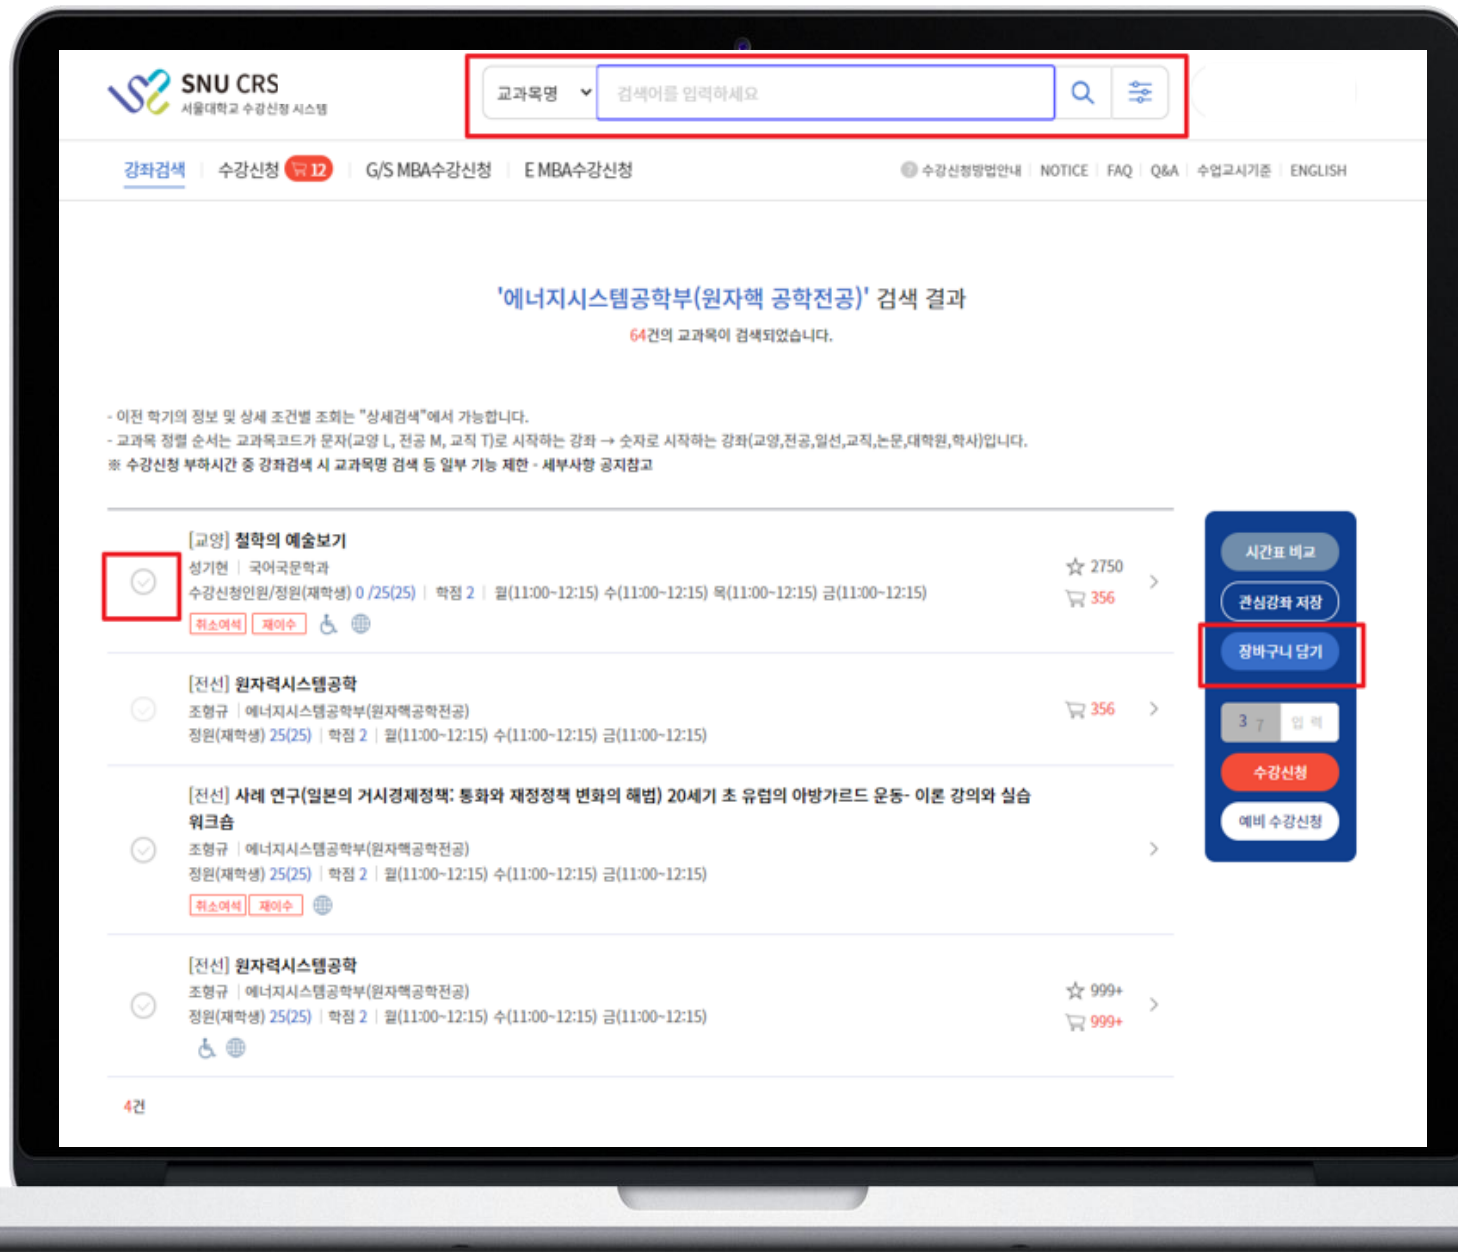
SNU CRS
서울대학교 수강신청 시스템

교과목명
검색어를 입력하세요

강좌검색 | 수강신청 12 | G/S MBA수강신청 | E MBA수강신청

수강신청방법안내 | NOTICE | FAQ | Q&A | 수업교시기준 | ENGLISH

'에너지시스템공학부(원자핵 공학전공)' 검색 결과
64건의 교과목이 검색되었습니다.

- 이전 학기의 정보 및 상세 조건별 조회는 "상세검색"에서 가능합니다.
- 교과목 정렬 순서는 교과목코드가 문자(교양 L, 전공 M, 교직 T)로 시작하는 강좌 → 숫자로 시작하는 강좌(교양,전공,일선,교직,논문,대학원,학사)입니다.
※ 수강신청 부하시간 중 강좌검색 시 교과목명 검색 등 일부 기능 제한 - 세부사항 공지참고

[교양] 철학의 예술보기
성기현 | 국어국문학과
수강신청인원/정원(재학생) 0 /25(25) | 학점 2 | 월(11:00~12:15) 수(11:00~12:15) 목(11:00~12:15) 금(11:00~12:15)
취소여석 | 재이수
2750
356

[전선] 원자력시스템공학
조형규 | 에너지시스템공학부(원자핵공학전공)
정원(재학생) 25(25) | 학점 2 | 월(11:00~12:15) 수(11:00~12:15) 금(11:00~12:15)
356

[전선] 사례 연구(일본의 거시경제정책: 통화와 재정정책 변화의 해법) 20세기 초 유럽의 아방가르드 운동- 이론 강의와 실습 워크숍
조형규 | 에너지시스템공학부(원자핵공학전공)
정원(재학생) 25(25) | 학점 2 | 월(11:00~12:15) 수(11:00~12:15) 금(11:00~12:15)
취소여석 | 재이수

[전선] 원자력시스템공학
조형규 | 에너지시스템공학부(원자핵공학전공)
정원(재학생) 25(25) | 학점 2 | 월(11:00~12:15) 수(11:00~12:15) 금(11:00~12:15)
999+
999+

4건

시간표 비교
관심강좌 저장
장바구니 담기
3 7 입력
수강신청
예비 수강신청